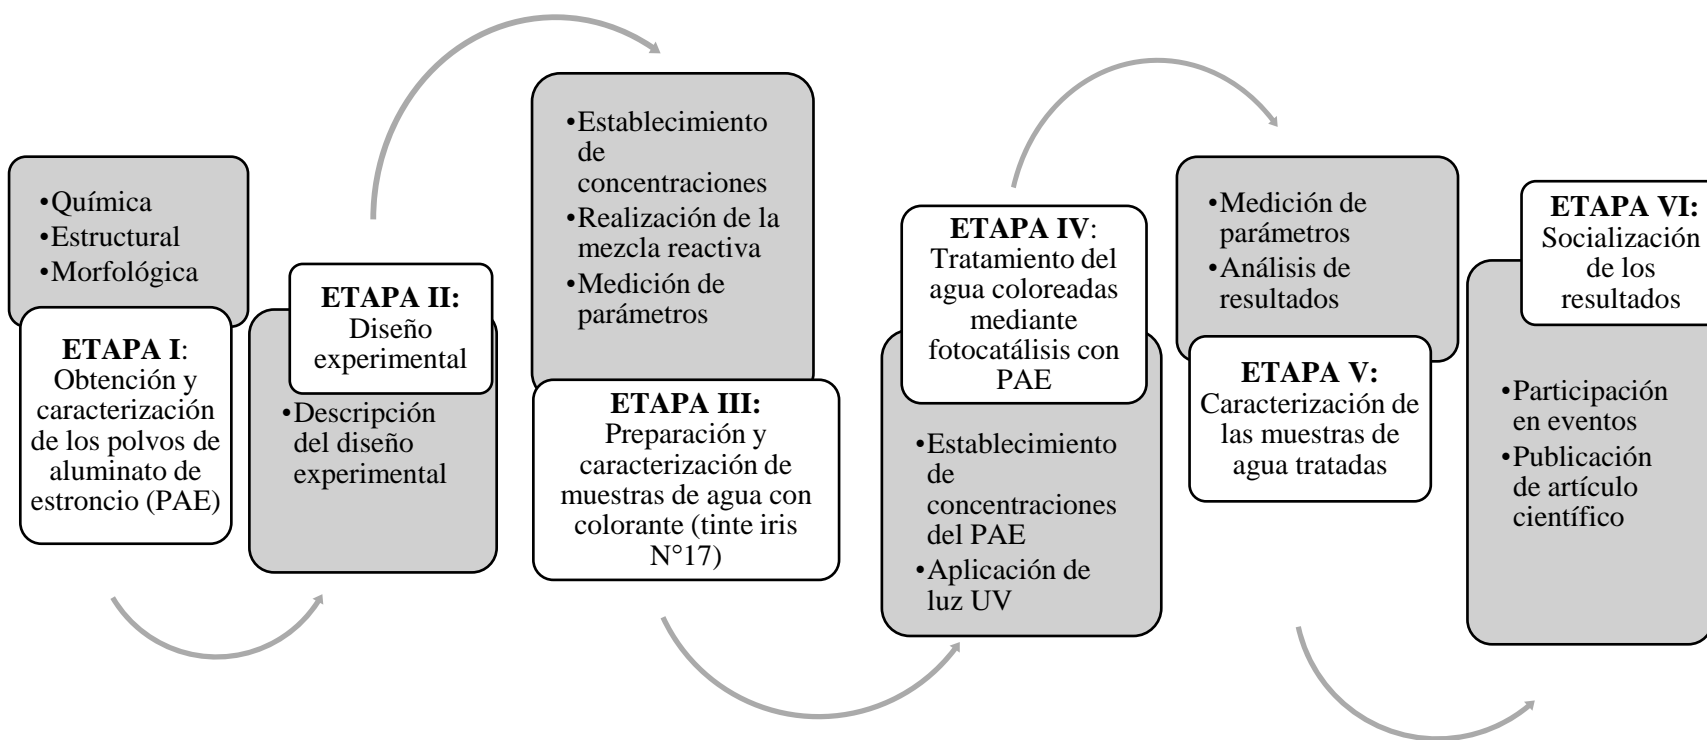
•Química
•Estructural
•Morfológica

ETAPA I: Obtención y caracterización de los polvos de aluminato de estroncio (PAE)

ETAPA II: Diseño experimental

•Descripción del diseño experimental

•Establecimiento de concentraciones
•Realización de la mezcla reactiva
•Medición de parámetros

ETAPA III: Preparación y caracterización de muestras de agua con colorante (tinte iris N°17)

ETAPA IV: Tratamiento del agua coloreadas mediante fotocatálisis con PAE

•Establecimiento de concentraciones del PAE
•Aplicación de luz UV

•Medición de parámetros
•Análisis de resultados

ETAPA V: Caracterización de las muestras de agua tratadas

ETAPA VI: Socialización de los resultados

•Participación en eventos
•Publicación de artículo científico